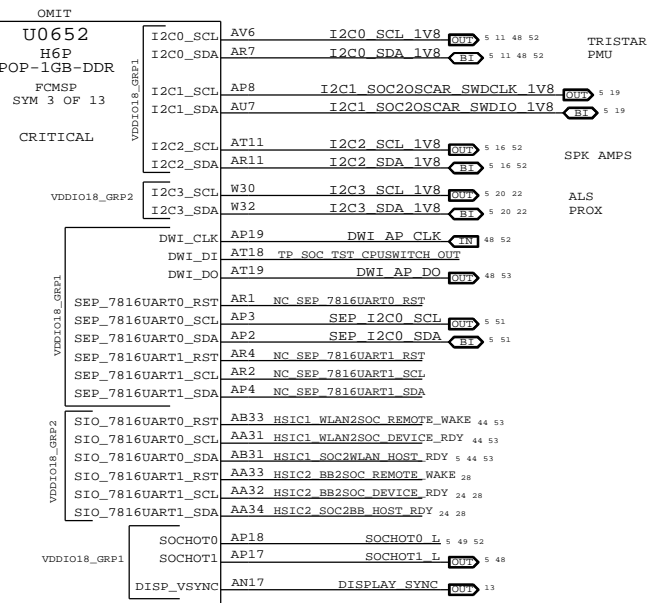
OMIT
U0652
H6P
POP-1GB-DDR
FCMSP
SYM 3 OF 13
CRITICAL

VDDIO18_GRP1
I2C0_SCL AV6 I2C0_SCL_1V8 OUT 5 11 48 52
I2C0_SDA AR7 I2C0_SDA_1V8 BI 5 11 48 52
TRISTAR
PMU
I2C1_SCL AP8 I2C1_SOC2OSCAR_SWDCLK_1V8 OUT 5 19
I2C1_SDA AU7 I2C1_SOC2OSCAR_SWDIO_1V8 BI 5 19
I2C2_SCL AT11 I2C2_SCL_1V8 OUT 5 16 52
I2C2_SDA AR11 I2C2_SDA_1V8 BI 5 16 52
SPK AMPS

VDDIO18_GRP2
I2C3_SCL W30 I2C3_SCL_1V8 OUT 5 20 22
I2C3_SDA W32 I2C3_SDA_1V8 BI 5 20 22
ALS
PROX

VDDIO18_GRP1
DWI_CLK AP19 DWI_AP_CLK IN 48 52
DWI_DI AT18 TP_SOC_TST_CPUSWITCH_OUT
DWI_DO AT19 DWI_AP_DO OUT 48 53
SEP_7816UART0_RST AR1 NC_SEP_7816UART0_RST
SEP_7816UART0_SCL AP3 SEP_I2C0_SCL OUT 5 51
SEP_7816UART0_SDA AP2 SEP_I2C0_SDA BI 5 51
SEP_7816UART1_RST AR4 NC_SEP_7816UART1_RST
SEP_7816UART1_SCL AR2 NC_SEP_7816UART1_SCL
SEP_7816UART1_SDA AP4 NC_SEP_7816UART1_SDA

VDDIO18_GRP2
SIO_7816UART0_RST AB33 HSIC1_WLAN2SOC_REMOTE_WAKE 44 53
SIO_7816UART0_SCL AA31 HSIC1_WLAN2SOC_DEVICE_RDY 44 53
SIO_7816UART0_SDA AB31 HSIC1_SOC2WLAN_HOST_RDY 5 44 53
SIO_7816UART1_RST AA33 HSIC2_BB2SOC_REMOTE_WAKE 28
SIO_7816UART1_SCL AA32 HSIC2_BB2SOC_DEVICE_RDY 24 28
SIO_7816UART1_SDA AA34 HSIC2_SOC2BB_HOST_RDY 24 28

VDDIO18_GRP1
SOCHOT0 AP18 SOCHOT0_L 5 49 52
SOCHOT1 AP17 SOCHOT1_L OUT 5 48
DISP_VSYNC AN17 DISPLAY_SYNC OUT 13